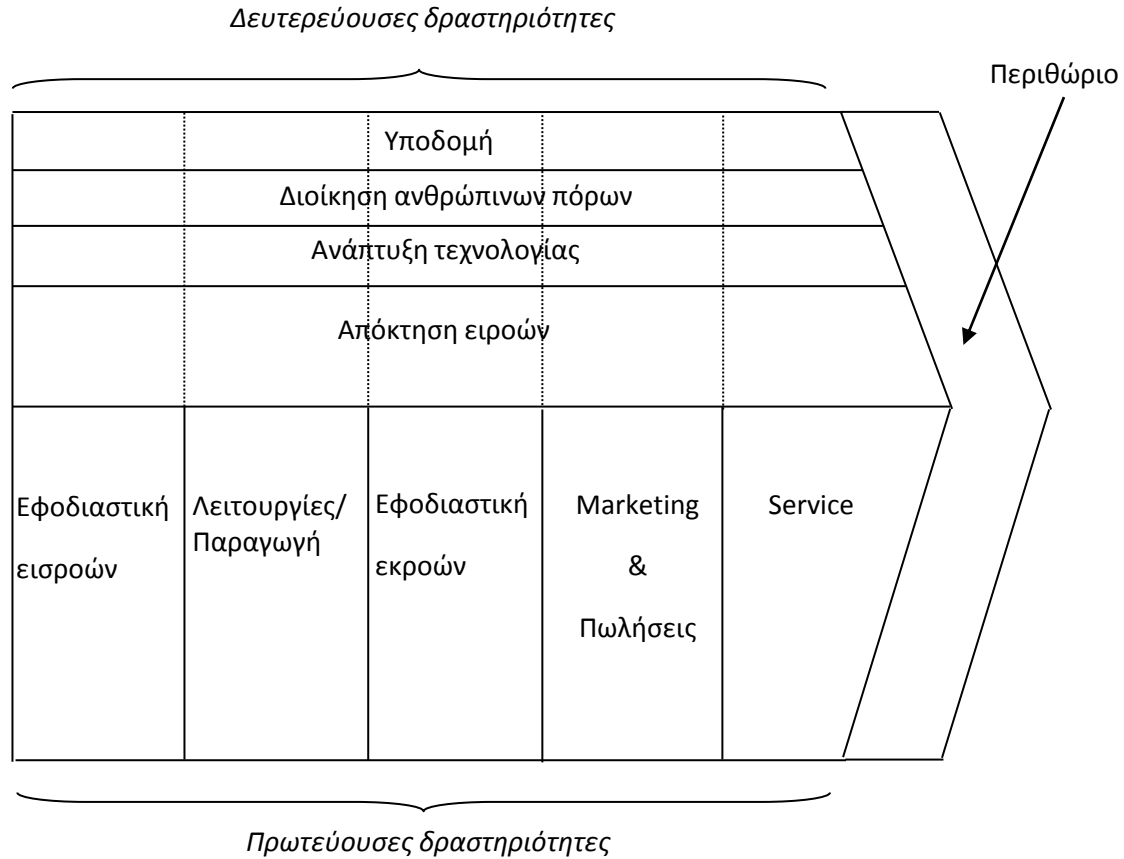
Δευτερεύουσες δραστηριότητες

Περιθώριο

Υποδομή

Διοίκηση ανθρώπινων πόρων

Ανάπτυξη τεχνολογίας

Απόκτηση ειροών

Εφοδιαστική εισροών

Λειτουργίες/ Παραγωγή

Εφοδιαστική εκροών

Marketing & Πωλήσεις

Service

Πρωτεύουσες δραστηριότητες